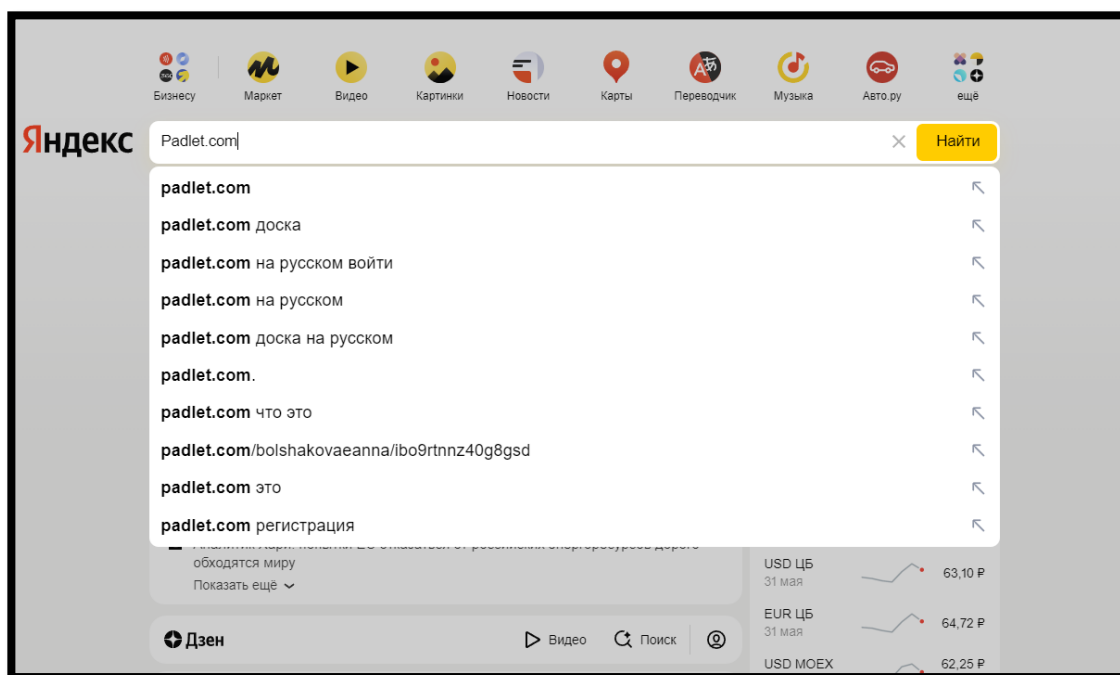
Бизнесу Маркет Видео Картинки Новости Карты Переводчик Музыка Авто.ру ещё

Яндекс

Padlet.com

Найти

padlet.com
padlet.com доска
padlet.com на русском войти
padlet.com на русском
padlet.com доска на русском
padlet.com.
padlet.com что это
padlet.com/bolshakovaeanna/ibo9rtnnz40g8gsd
padlet.com это
padlet.com регистрация

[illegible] обходятся миру
Показать ещё

USD ЦБ
31 мая
63,10 ₽

EUR ЦБ
31 мая
64,72 ₽

USD MOEX
62,25 ₽

Дзен
Видео
Поиск